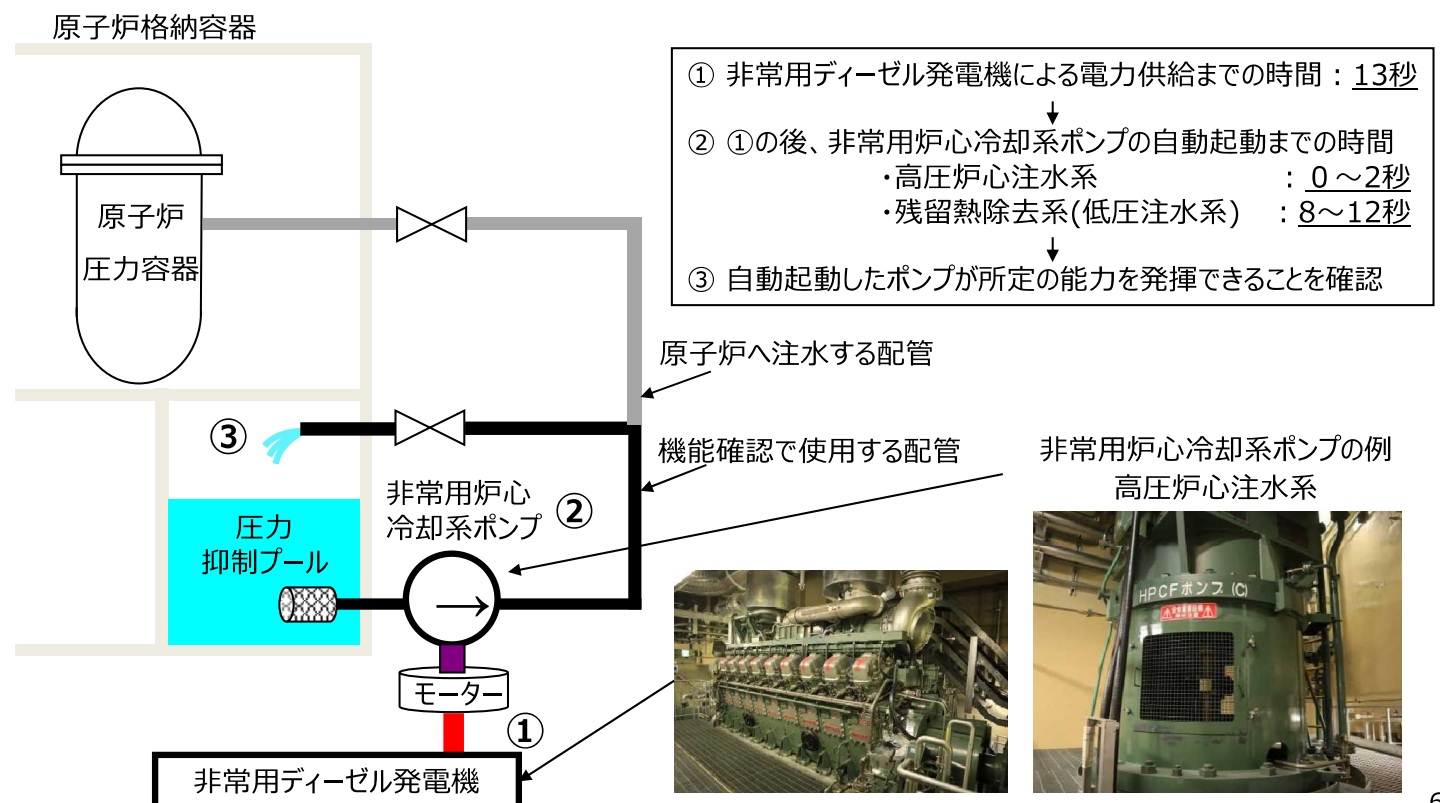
原子炉格納容器

原子炉
圧力容器

① 非常用ディーゼル発電機による電力供給までの時間：13秒

② ①の後、非常用炉心冷却系ポンプの自動起動までの時間
・高圧炉心注水系 ：0～2秒
・残留熱除去系(低圧注水系) ：8～12秒

③ 自動起動したポンプが所定の能力を発揮できることを確認

原子炉へ注水する配管

③

機能確認で使用する配管

非常用炉心冷却系ポンプの例
高圧炉心注水系

非常用炉心
冷却系ポンプ ②

圧力
抑制プール

モーター

①

非常用ディーゼル発電機

HPCFポンプ (C)

6